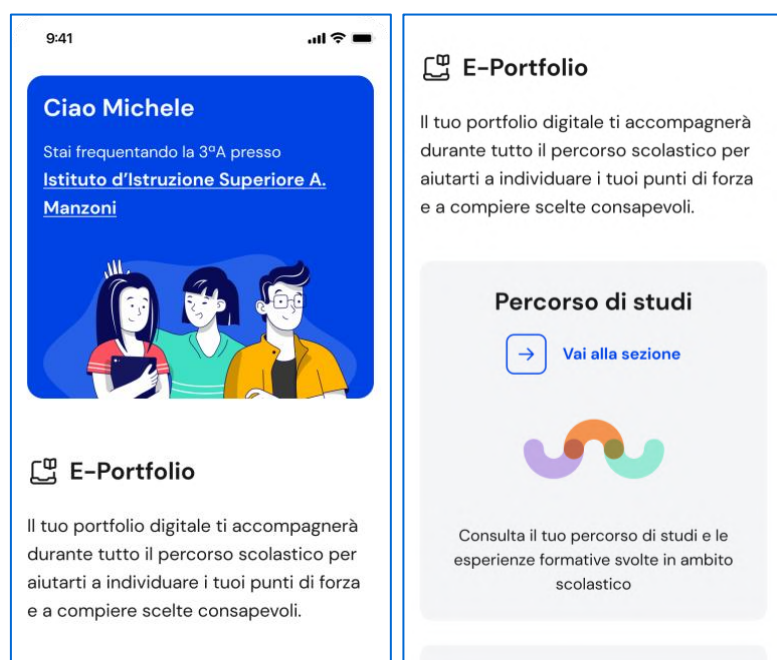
9:41

Ciao Michele

Stai frequentando la 3ªA presso Istituto d'Istruzione Superiore A. Manzoni

E-Portfolio

Il tuo portfolio digitale ti accompagnerà durante tutto il percorso scolastico per aiutarti a individuare i tuoi punti di forza e a compiere scelte consapevoli.

E-Portfolio

Il tuo portfolio digitale ti accompagnerà durante tutto il percorso scolastico per aiutarti a individuare i tuoi punti di forza e a compiere scelte consapevoli.

Percorso di studi

Vai alla sezione

Consulta il tuo percorso di studi e le esperienze formative svolte in ambito scolastico